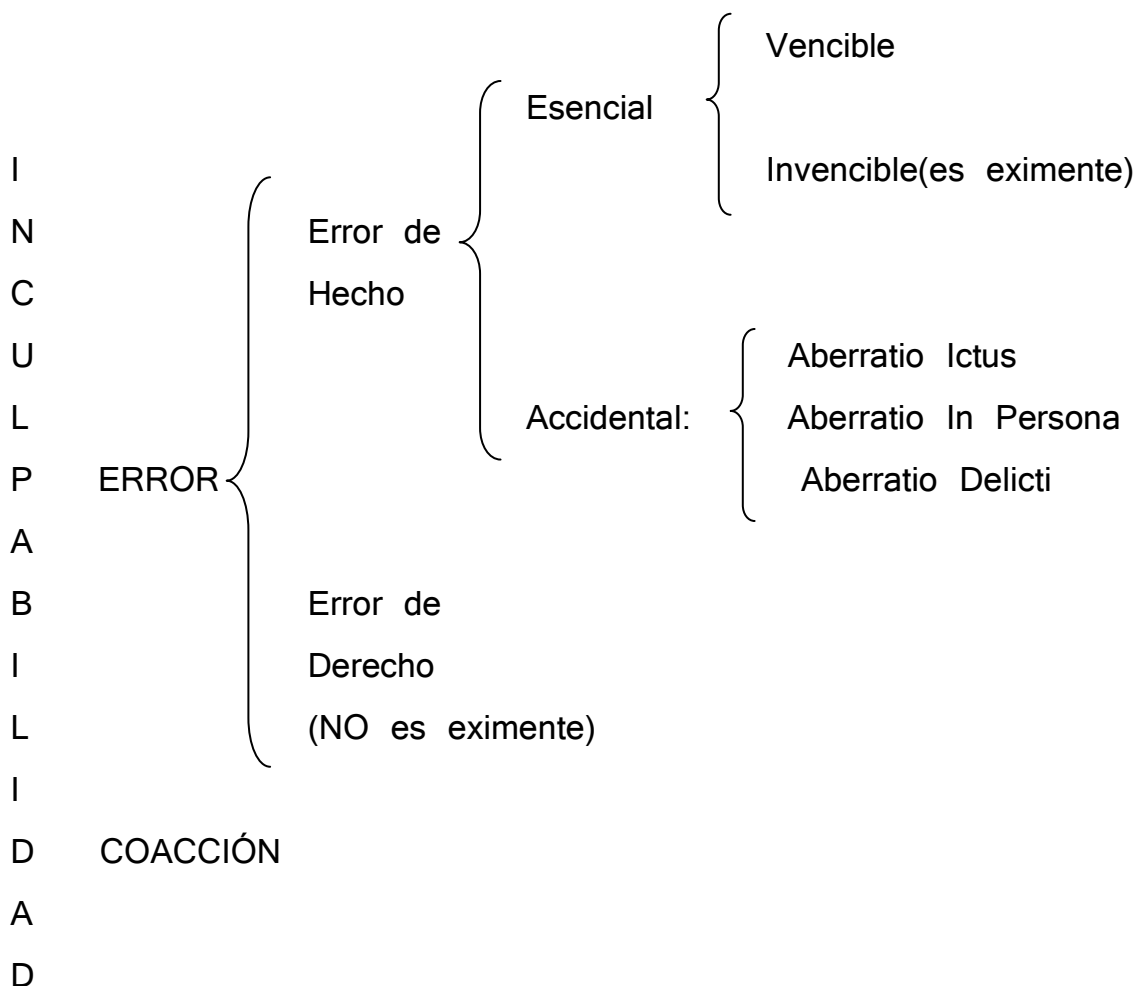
I
N
C
U
L
P
A
B
I
L
I
D
A
D

ERROR

Error de Hecho

Esencial

Vencible

Invencible(es eximente)

Accidental:

Aberratio Ictus
Aberratio In Persona
Aberratio Delicti

Error de Derecho (NO es eximente)

COACCIÓN